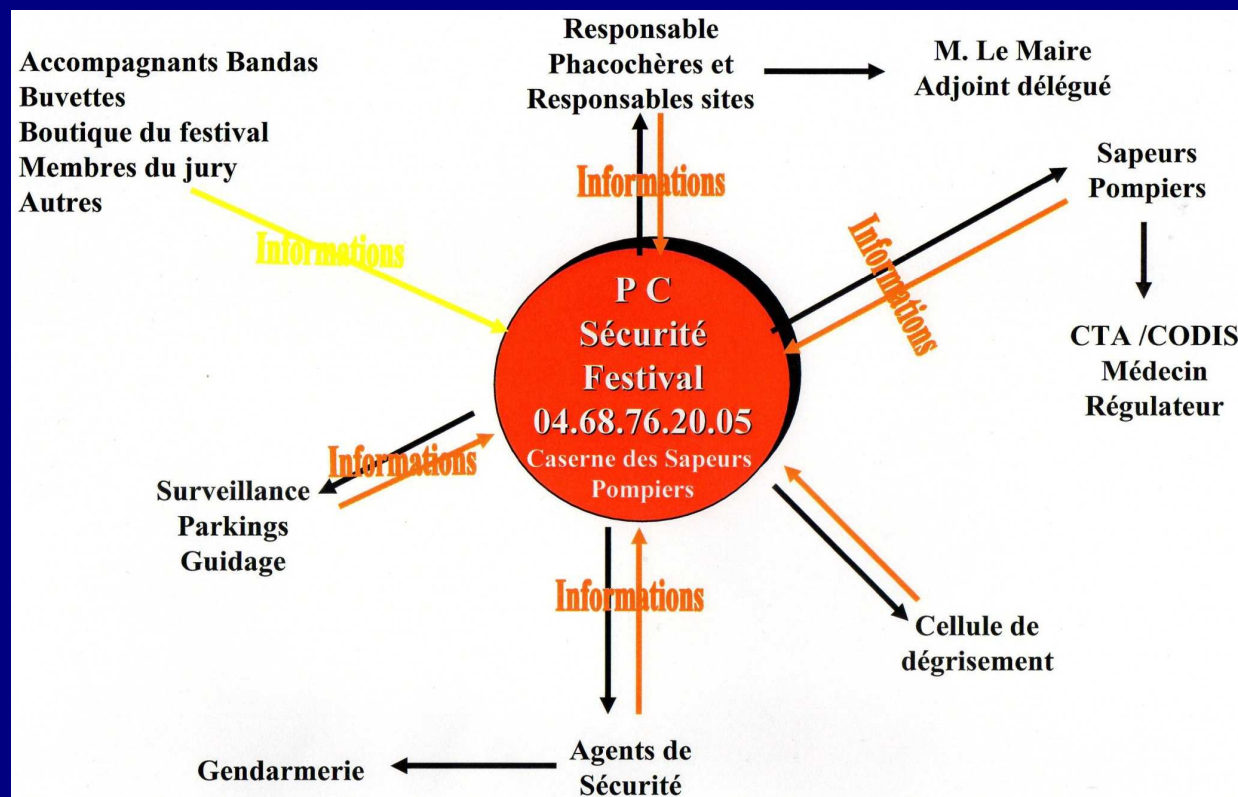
Accompagnants Bandas
Buvettes
Boutique du festival
Membres du jury
Autres

Responsable
Phacochères et
Responsables sites

M. Le Maire
Adjoint délégué

Informations

Informations

Sapeurs
Pompiers

Informations

P C
Sécurité
Festival
04.68.76.20.05
Caserne des Sapeurs
Pompiers

CTA /CODIS
Médecin
Régulateur

Informations

Surveillance
Parkings
Guidage

Informations

Cellule de
dégrisement

Gendarmerie

Agents de
Sécurité